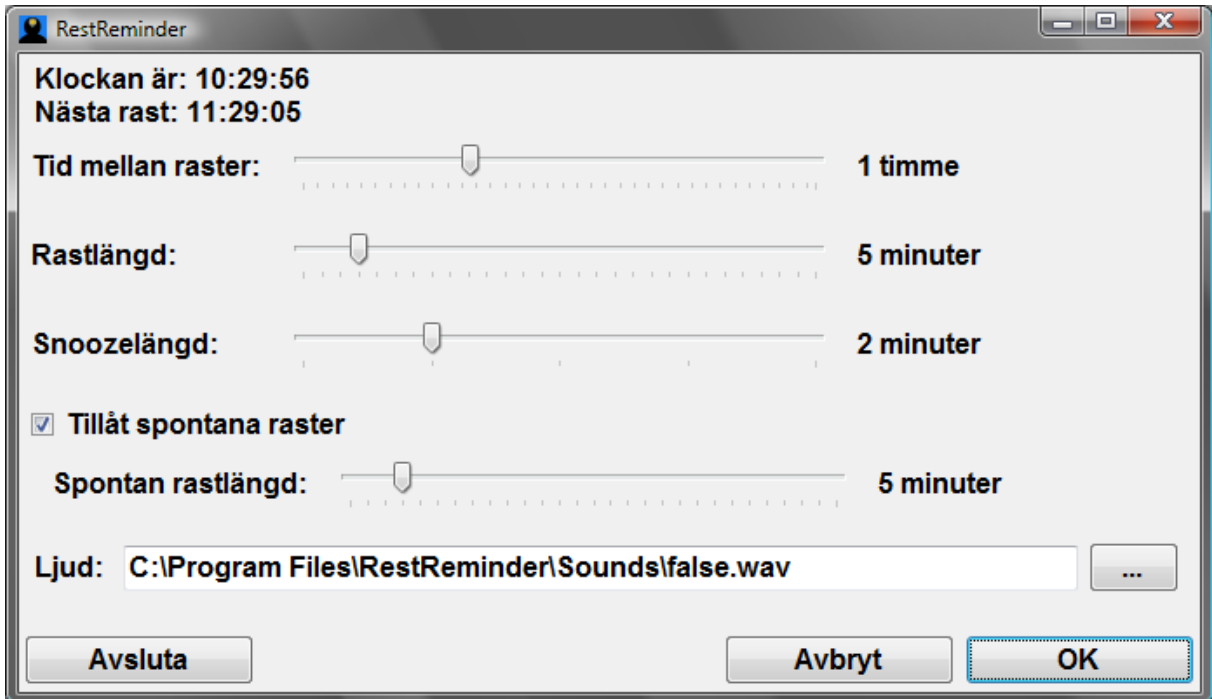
RestReminder

Klockan är: 10:29:56
Nästa rast: 11:29:05

Tid mellan raster: 1 timme

Rastlängd: 5 minuter

Snoozelängd: 2 minuter

Tillåt spontana raster

Spontan rastlängd: 5 minuter

Ljud: C:\Program Files\RestReminder\Sounds\false.wav ...

Avsluta

Avbryt

OK